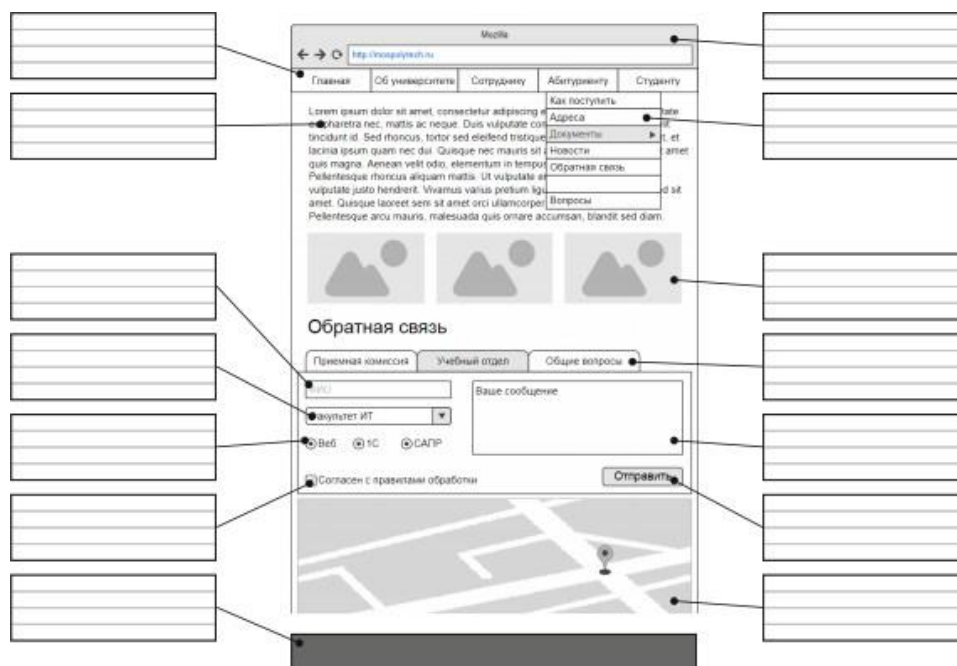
Mozilla

http://mospolytech.ru

Главная | Об университете | Сотруднику | Абитуриенту | Студенту

Как поступить
Адреса
Документы
Новости
Обратная связь
Вопросы

Lorem ipsum dolor sit amet, consectetur adipiscing e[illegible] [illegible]tate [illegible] pharetra nec, mattis ac neque. Duis vulputate con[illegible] tincidunt id. Sed rhoncus, tortor sed eleifend tristique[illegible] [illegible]t, et lacinia ipsum quam nec dui. Quisque nec mauris sit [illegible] amet quis magna. Aenean velit odio, elementum in tempus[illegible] Pellentesque rhoncus aliquam mattis. Ut vulputate e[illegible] vulputate justo hendrerit. Vivamus varius pretium ligu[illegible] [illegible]d sit amet. Quisque laoreet sem sit amet orci ullamcorper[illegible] Pellentesque arcu mauris, malesuada quis ornare accumsan, blandit sed diam.

Обратная связь

Приемная комиссия | Учебный отдел | Общие вопросы

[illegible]ИО

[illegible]акультет ИТ

Ваше сообщение

Веб  1С  САПР

Согласен с правилами обработки

Отправить